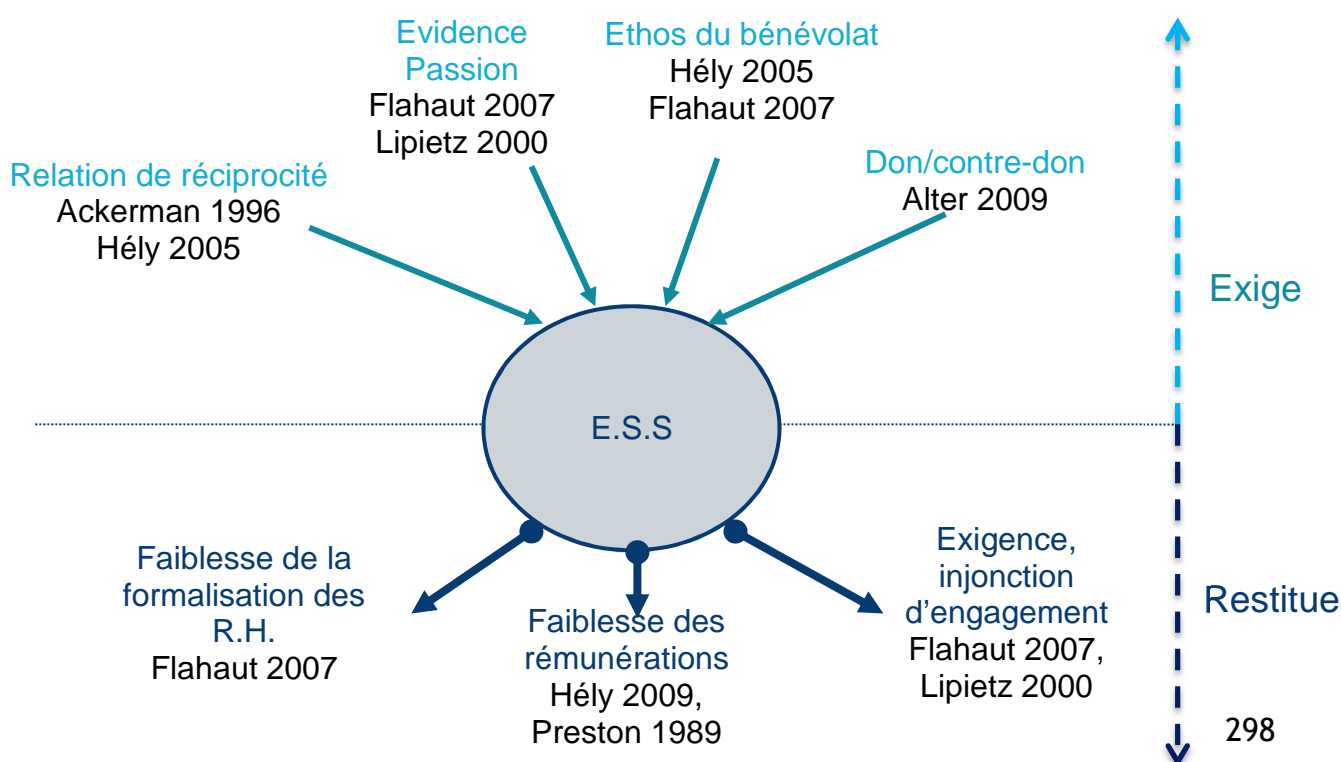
Evidence
Passion
Flahaut 2007
Lipietz 2000

Ethos du bénévolat
Hély 2005
Flahaut 2007

Relation de réciprocité
Ackerman 1996
Hély 2005

Don/contre-don
Alter 2009

Exige

E.S.S

Faiblesse de la formalisation des R.H.
Flahaut 2007

Faiblesse des rémunérations
Hély 2009,
Preston 1989

Exigence, injonction d'engagement
Flahaut 2007,
Lipietz 2000

Restitue

298